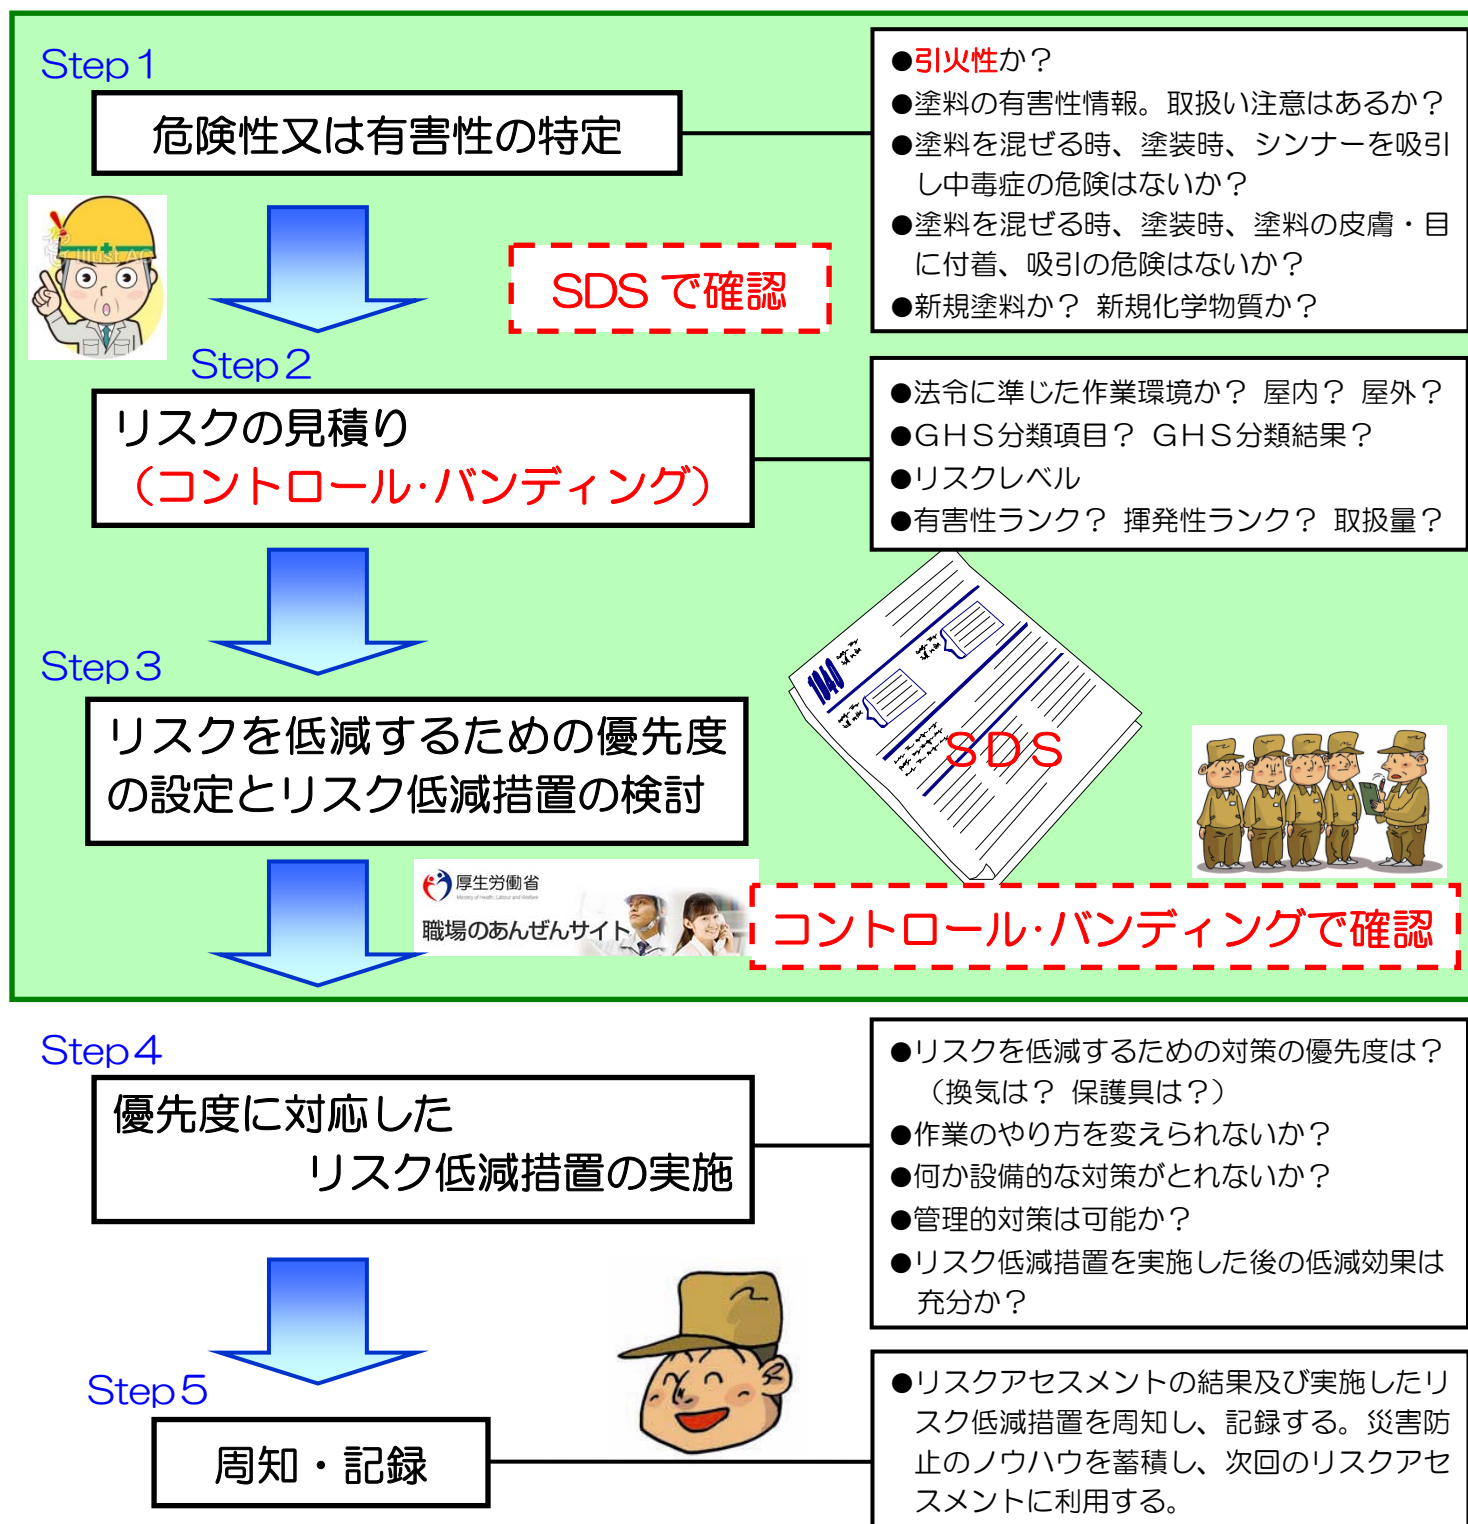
Step 1

危険性又は有害性の特定

●引火性か？
●塗料の有害性情報。取扱い注意はあるか？
●塗料を混ぜる時、塗装時、シンナーを吸引し中毒症の危険はないか？
●塗料を混ぜる時、塗装時、塗料の皮膚・目に付着、吸引の危険はないか？
●新規塗料か？ 新規化学物質か？

SDS で確認

Step 2

リスクの見積り
（コントロール･バンディング）

●法令に準じた作業環境か？ 屋内？ 屋外？
●GHS分類項目？ GHS分類結果？
●リスクレベル
●有害性ランク？ 揮発性ランク？ 取扱量？

Step 3

リスクを低減するための優先度の設定とリスク低減措置の検討

SDS

厚生労働省

職場のあんぜんサイト

コントロール･バンディングで確認

Step 4

優先度に対応した
リスク低減措置の実施

●リスクを低減するための対策の優先度は？（換気は？ 保護具は？）
●作業のやり方を変えられないか？
●何か設備的な対策がとれないか？
●管理的対策は可能か？
●リスク低減措置を実施した後の低減効果は充分か？

Step 5

周知・記録

●リスクアセスメントの結果及び実施したリスク低減措置を周知し、記録する。災害防止のノウハウを蓄積し、次回のリスクアセスメントに利用する。